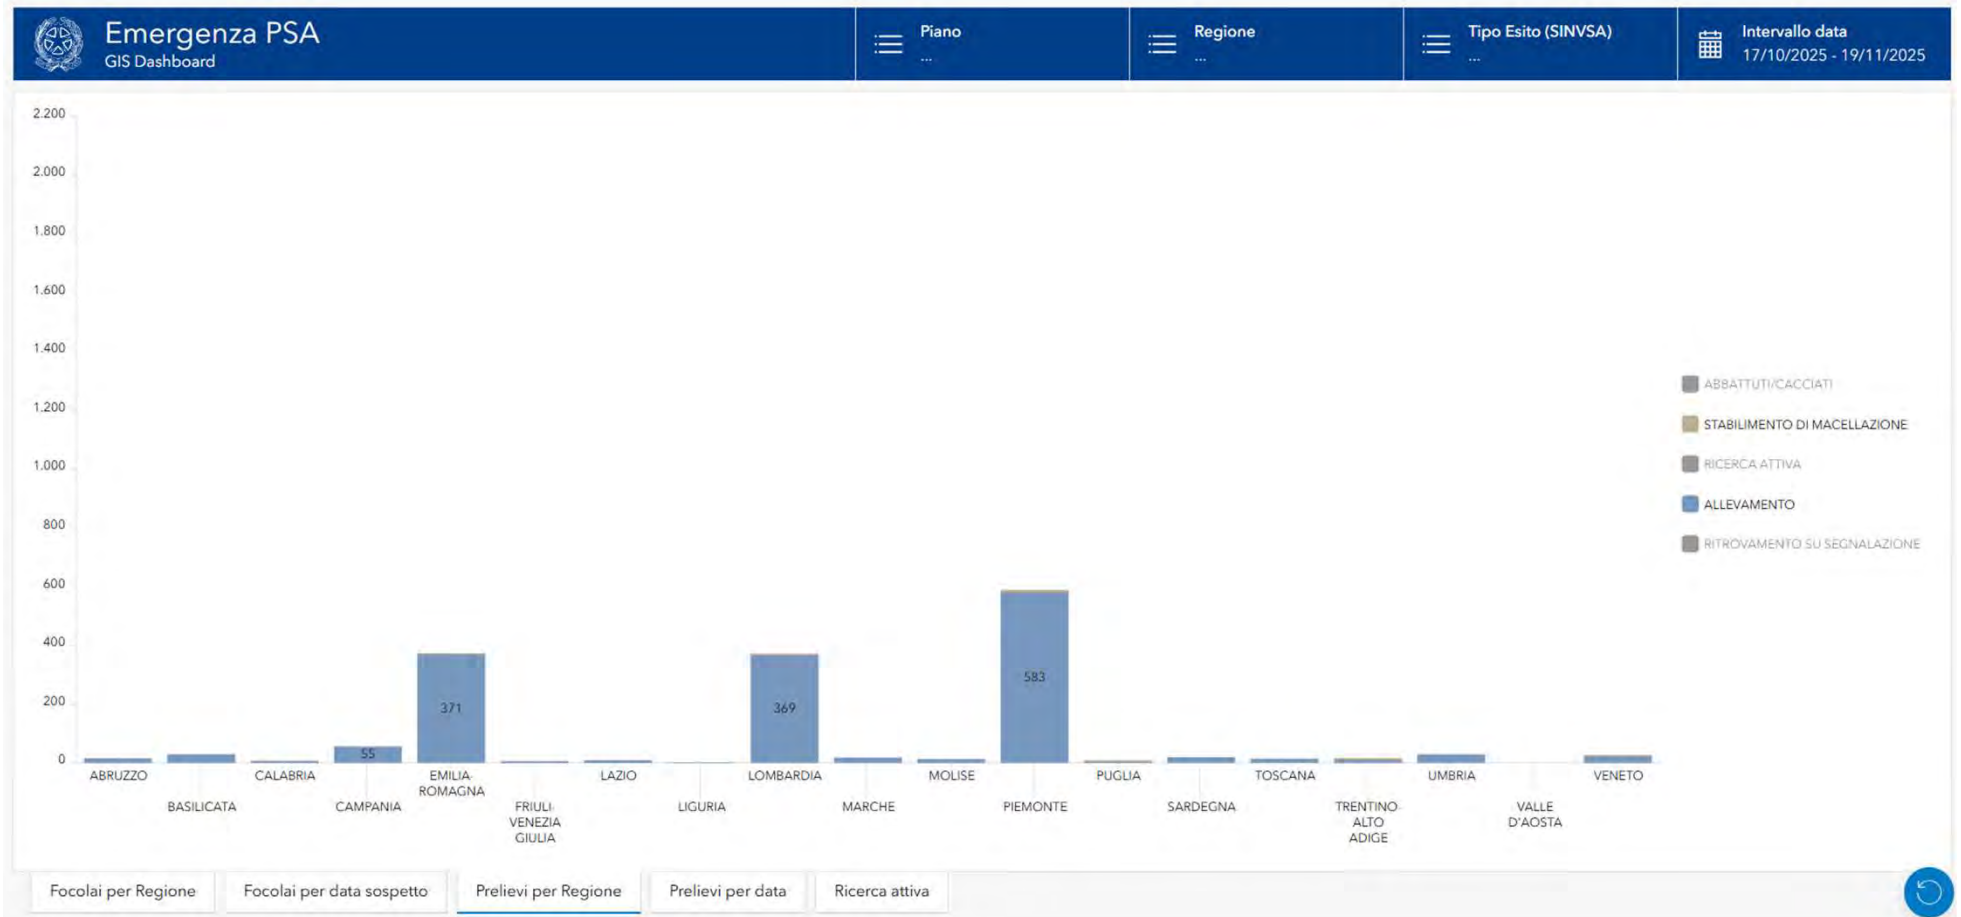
Emergenza PSA
GIS Dashboard

Piano
...

Regione
...

Tipo Esito (SINVSA)
...

Intervallo data
17/10/2025 - 19/11/2025

2.200
2.000
1.800
1.600
1.400
1.200
1.000
800
600
400
200
0

371
369
583
55

ABRUZZO
BASILICATA
CALABRIA
CAMPANIA
EMILIA-ROMAGNA
FRIULI-VENEZIA GIULIA
LAZIO
LIGURIA
LOMBARDIA
MARCHE
MOLISE
PIEMONTE
PUGLIA
SARDEGNA
TOSCANA
TRENTINO ALTO ADIGE
UMBRIA
VALLE D'AOSTA
VENETO

ABBATTUTI/CACCIATI
STABILIMENTO DI MACELLAZIONE
RICERCA ATTIVA
ALLEVAMENTO
RITROVAMENTO SU SEGNALAZIONE

Focolai per Regione
Focolai per data sospetto
Prelievi per Regione
Prelievi per data
Ricerca attiva